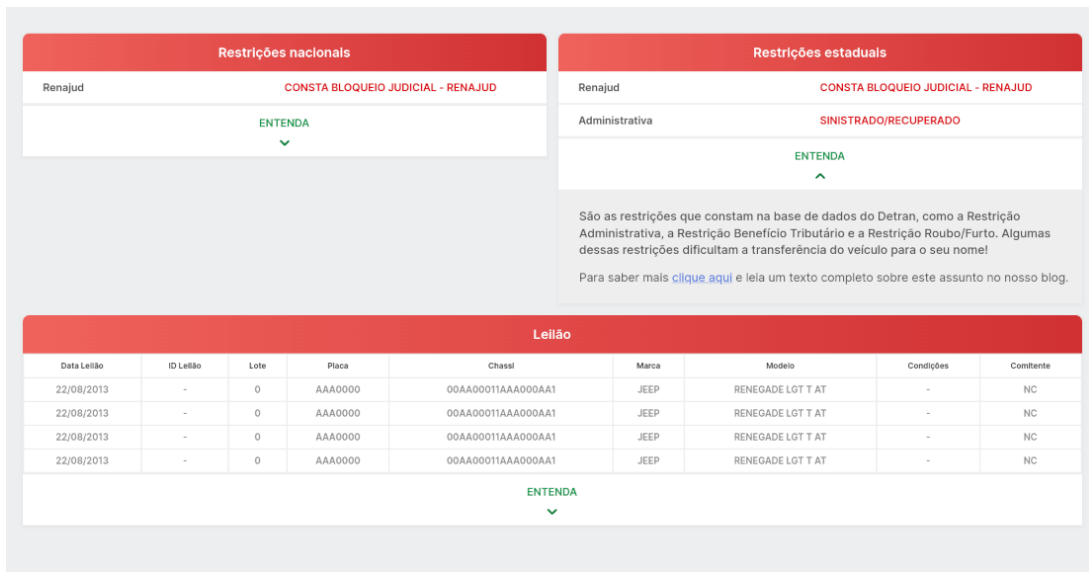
Restrições nacionais

Renajud CONSTA BLOQUEIO JUDICIAL - RENAJUD

ENTENDA

Restrições estaduais

Renajud CONSTA BLOQUEIO JUDICIAL - RENAJUD

Administrativa SINISTRADO/RECUPERADO

ENTENDA

São as restrições que constam na base de dados do Detran, como a Restrição Administrativa, a Restrição Benefício Tributário e a Restrição Roubo/Furto. Algumas dessas restrições dificultam a transferência do veículo para o seu nome!

Para saber mais clique aqui e leia um texto completo sobre este assunto no nosso blog.

Leilão

| Data Leilão | ID Leilão | Lote | Placa | Chassi | Marca | Modelo | Condições | Comitente |
|---|---|---|---|---|---|---|---|---|
| 22/08/2013 | - | 0 | AAA0000 | 00AA00011AAA000AA1 | JEEP | RENEGADE LGT T AT | - | NC |
| 22/08/2013 | - | 0 | AAA0000 | 00AA00011AAA000AA1 | JEEP | RENEGADE LGT T AT | - | NC |
| 22/08/2013 | - | 0 | AAA0000 | 00AA00011AAA000AA1 | JEEP | RENEGADE LGT T AT | - | NC |
| 22/08/2013 | - | 0 | AAA0000 | 00AA00011AAA000AA1 | JEEP | RENEGADE LGT T AT | - | NC |

ENTENDA